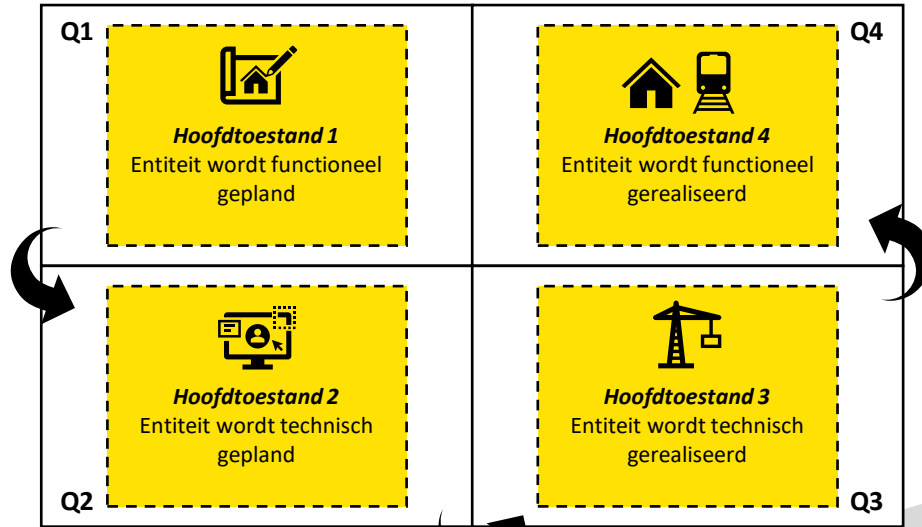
Q1

***Hoofdtoestand 1***
Entiteit wordt functioneel gepland

Q4

***Hoofdtoestand 4***
Entiteit wordt functioneel gerealiseerd

***Hoofdtoestand 2***
Entiteit wordt technisch gepland

Q2

***Hoofdtoestand 3***
Entiteit wordt technisch gerealiseerd

Q3